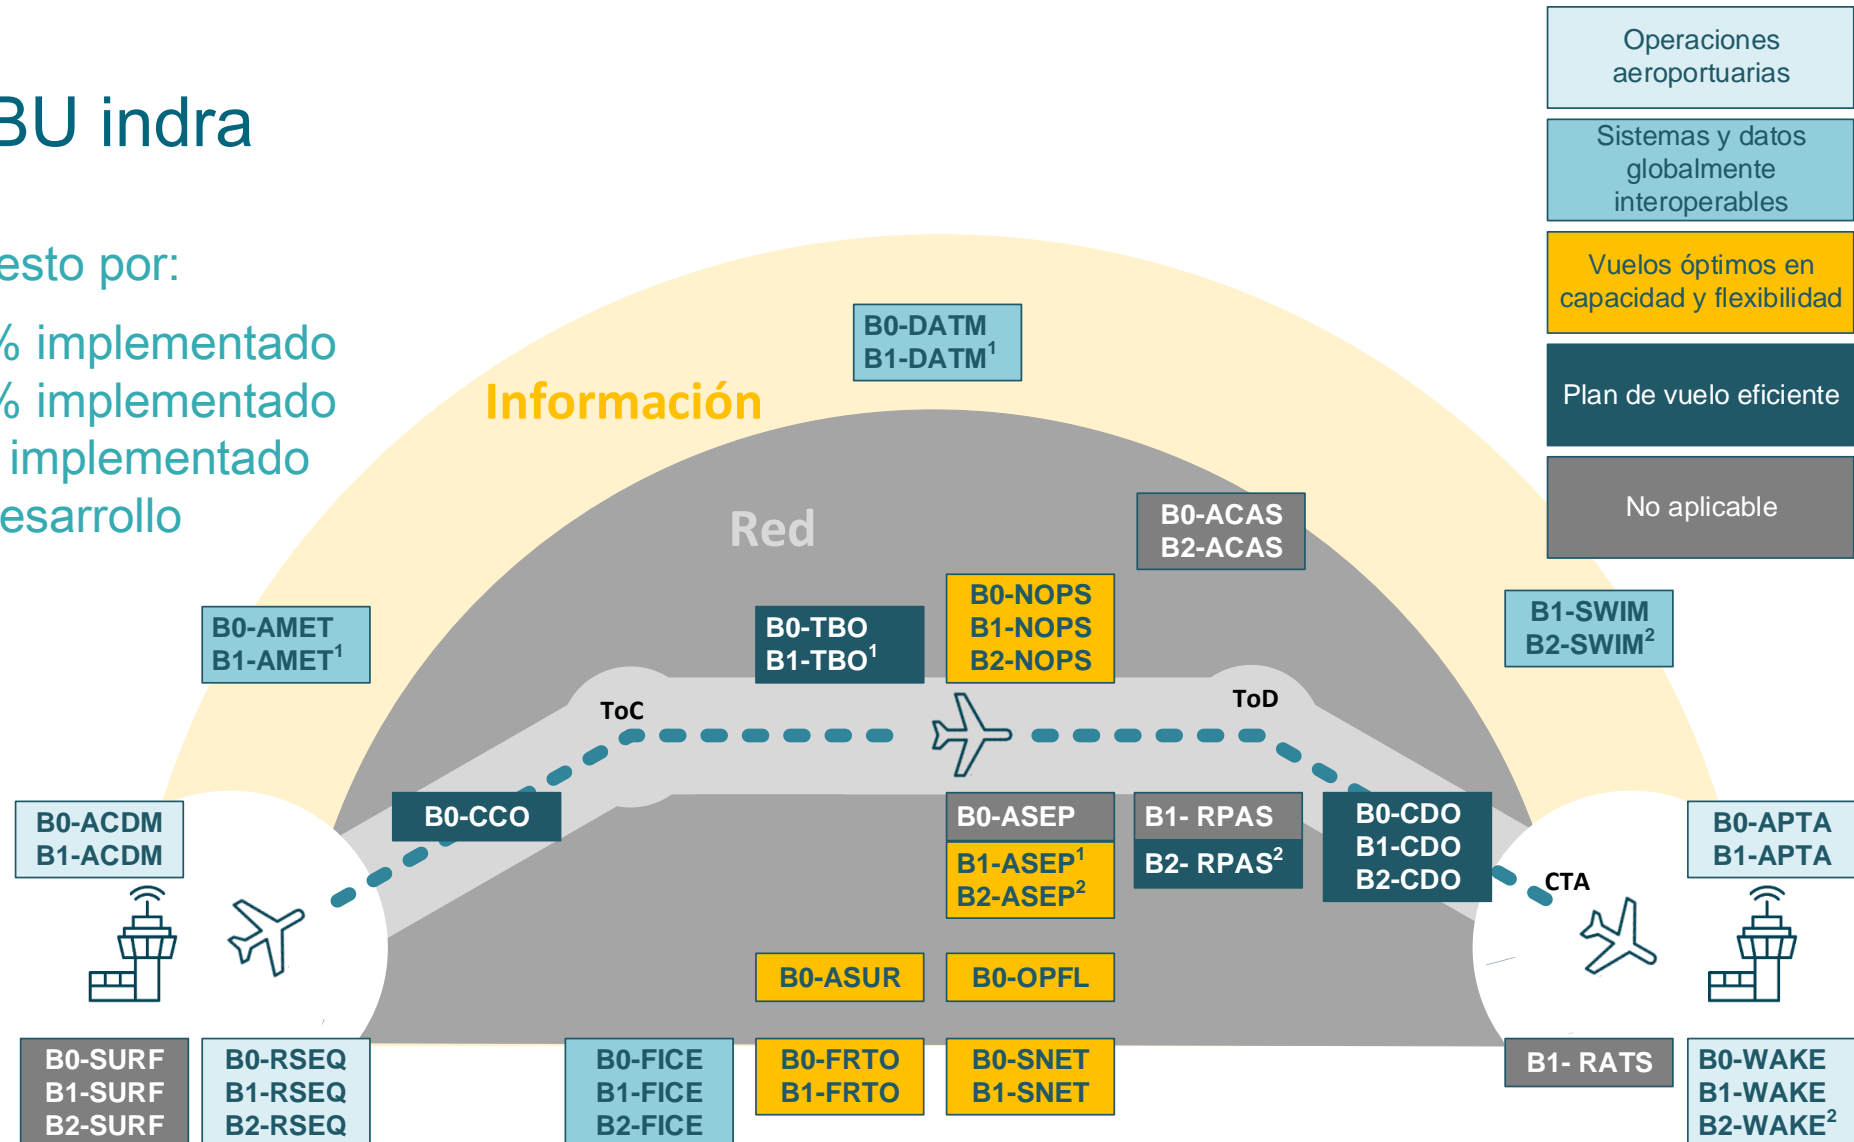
BU indra

esto por:

% implementado
% implementado
implementado
esarrollo

Operaciones aeroportuarias

Sistemas y datos globalmente interoperables

Vuelos óptimos en capacidad y flexibilidad

Plan de vuelo eficiente

No aplicable

Información

B0-DATM
B1-DATM$^1$

Red

B0-ACAS
B2-ACAS

B0-AMET
B1-AMET$^1$

B0-TBO
B1-TBO$^1$

B0-NOPS
B1-NOPS
B2-NOPS

B1-SWIM
B2-SWIM$^2$

ToC

ToD

B0-ACDM
B1-ACDM

B0-CCO

B0-ASEP

B1-ASEP$^1$
B2-ASEP$^2$

B1- RPAS

B2- RPAS$^2$

B0-CDO
B1-CDO
B2-CDO

CTA

B0-APTA
B1-APTA

B0-ASUR

B0-OPFL

B0-SURF
B1-SURF
B2-SURF

B0-RSEQ
B1-RSEQ
B2-RSEQ

B0-FICE
B1-FICE
B2-FICE

B0-FRTO
B1-FRTO

B0-SNET
B1-SNET

B1- RATS

B0-WAKE
B1-WAKE
B2-WAKE$^2$